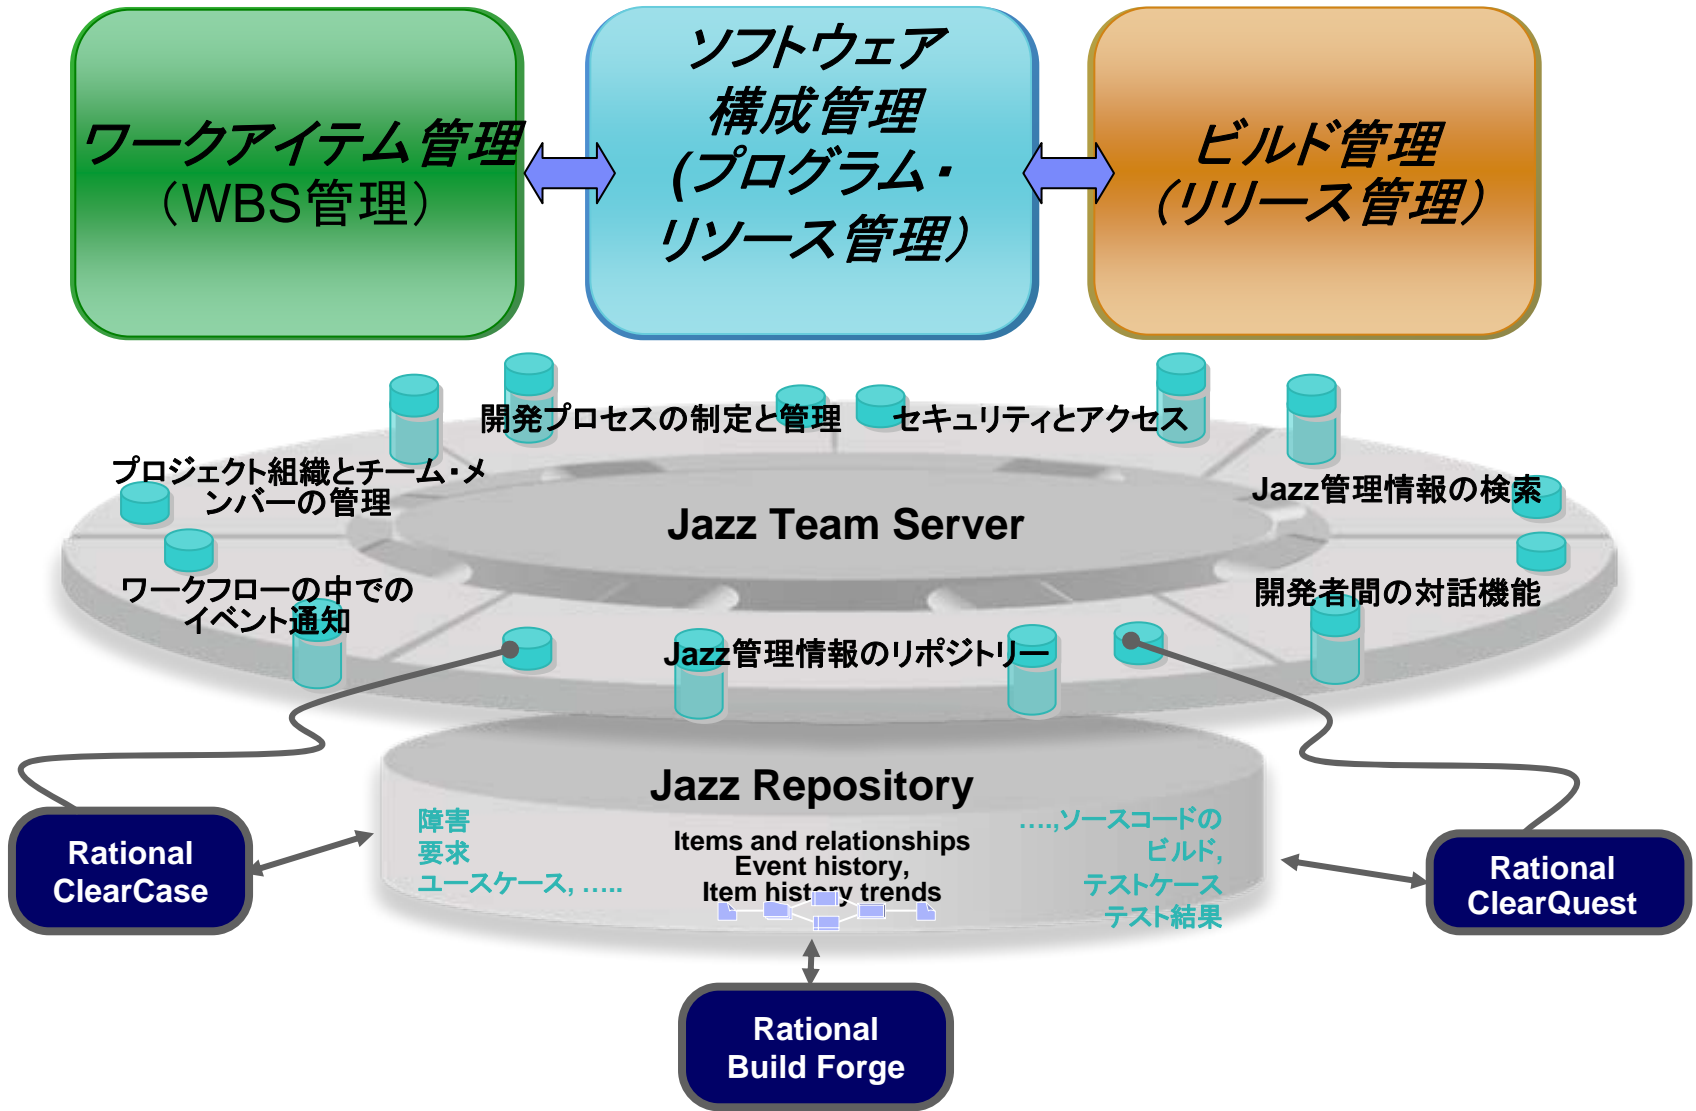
ワークアイテム管理
（WBS管理）

ソフトウェア
構成管理
(プログラム・
リソース管理）

ビルド管理
（リリース管理）

開発プロセスの制定と管理

セキュリティとアクセス

プロジェクト組織とチーム・メンバーの管理

Jazz管理情報の検索

Jazz Team Server

ワークフローの中でのイベント通知

開発者間の対話機能

Jazz管理情報のリポジトリー

Jazz Repository

障害
要求
ユースケース, …..

Items and relationships
Event history,
Item history trends

….,ソースコードの
ビルド,
テストケース
テスト結果

Rational
ClearCase

Rational
ClearQuest

Rational
Build Forge